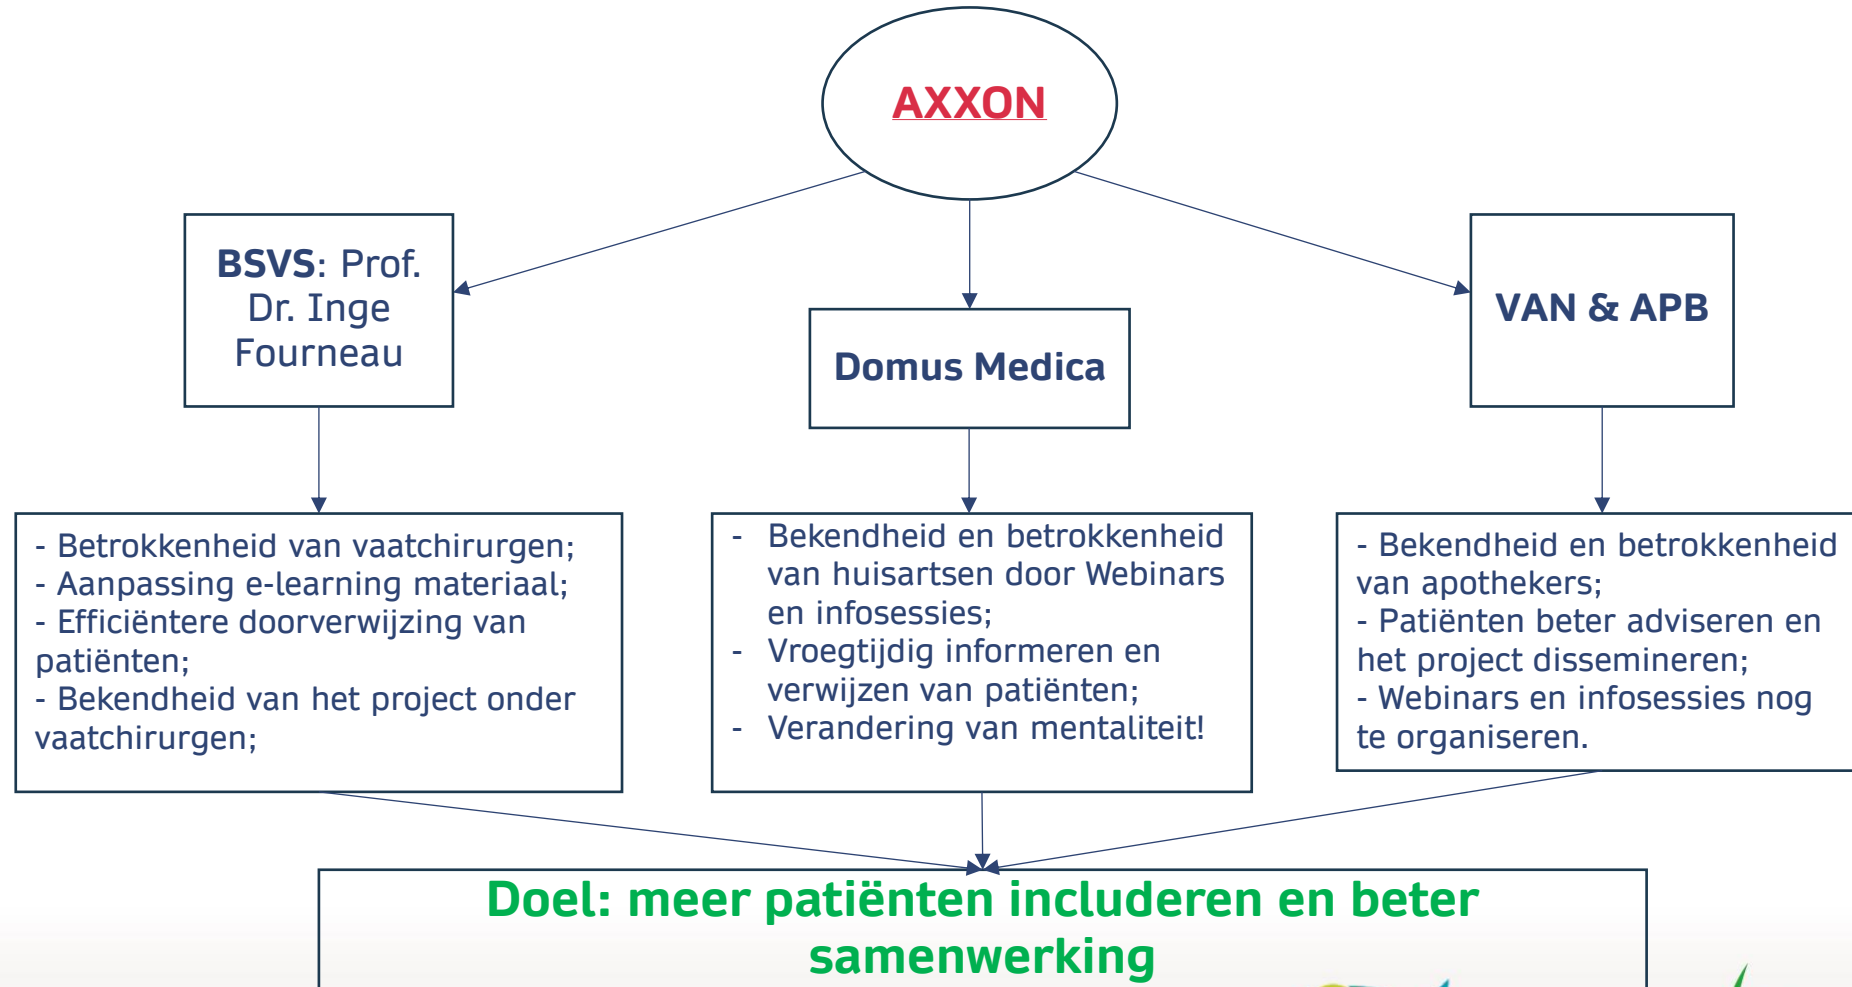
AXXON

BSVS: Prof. Dr. Inge Fourneau

Domus Medica

VAN & APB

- Betrokkenheid van vaatchirurgen;
- Aanpassing e-learning materiaal;
- Efficiëntere doorverwijzing van patiënten;
- Bekendheid van het project onder vaatchirurgen;

- Bekendheid en betrokkenheid van huisartsen door Webinars en infosessies;
- Vroegtijdig informeren en verwijzen van patiënten;
- Verandering van mentaliteit!

- Bekendheid en betrokkenheid van apothekers;
- Patiënten beter adviseren en het project dissemineren;
- Webinars en infosessies nog te organiseren.

Doel: meer patiënten includeren en beter samenwerking